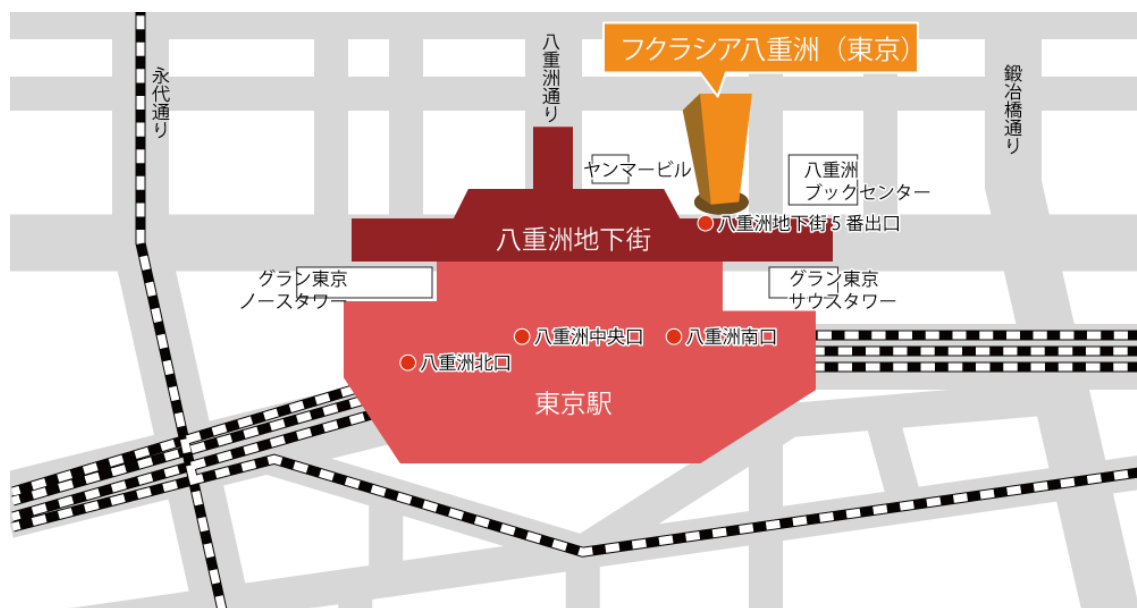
フクラシア八重洲（東京）

永代通り

八重洲通り

鍛冶橋通り

ヤンマービル

八重洲ブックセンター

八重洲地下街

八重洲地下街５番出口

グラン東京ノースタワー

グラン東京サウスタワー

八重洲中央口

八重洲南口

八重洲北口

東京駅